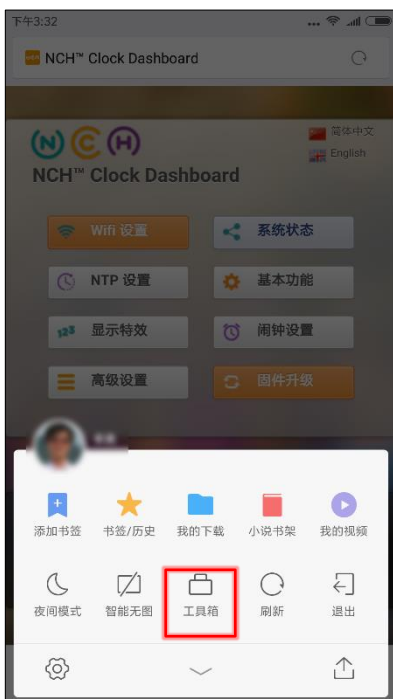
下午3:32

NCH™ Clock Dashboard

简体中文
English

NCH™ Clock Dashboard

Wifi 设置
系统状态
NTP 设置
基本功能
显示特效
闹钟设置
高级设置
固件升级

添加书签
书签/历史
我的下载
小说书架
我的视频
夜间模式
智能无图
工具箱
刷新
退出